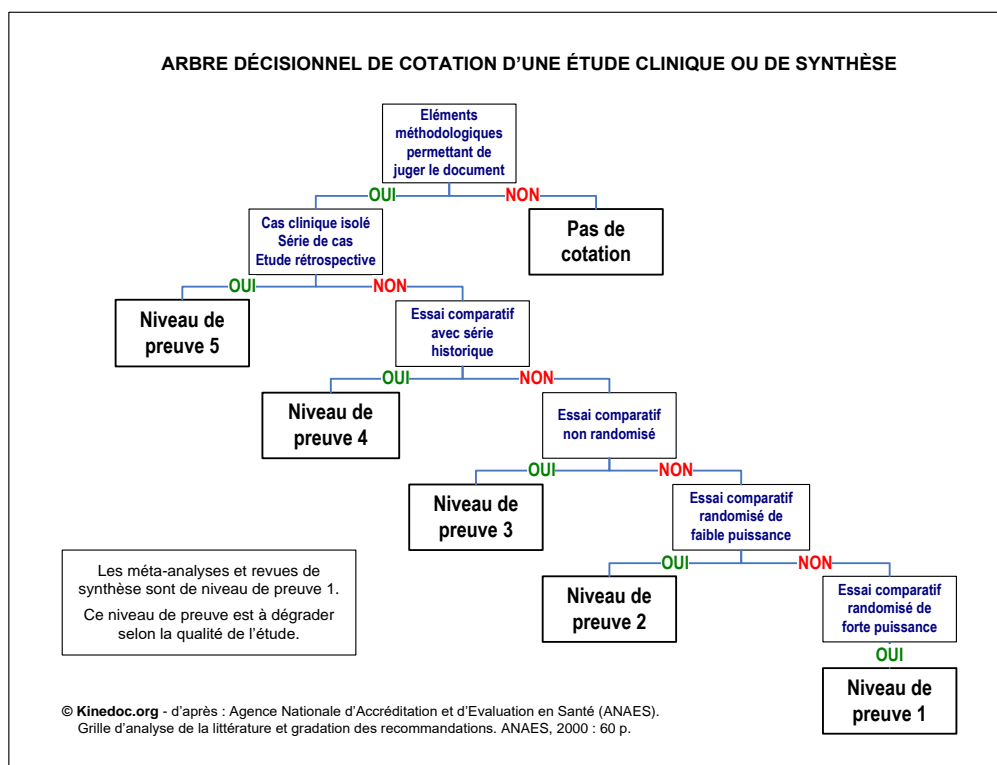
ARBRE DÉCISIONNEL DE COTATION D'UNE ÉTUDE CLINIQUE OU DE SYNTHÈSE

Eléments méthodologiques permettant de juger le document

OUI

NON

Pas de cotation

Cas clinique isolé Série de cas Etude rétrospective

OUI

NON

Niveau de preuve 5

Essai comparatif avec série historique

OUI

NON

Niveau de preuve 4

Essai comparatif non randomisé

OUI

NON

Niveau de preuve 3

Essai comparatif randomisé de faible puissance

OUI

NON

Niveau de preuve 2

Essai comparatif randomisé de forte puissance

OUI

Niveau de preuve 1

Les méta-analyses et revues de synthèse sont de niveau de preuve 1.

Ce niveau de preuve est à dégrader selon la qualité de l'étude.

© Kinedoc.org - d'après : Agence Nationale d'Accréditation et d'Evaluation en Santé (ANAES). Grille d'analyse de la littérature et gradation des recommandations. ANAES, 2000 : 60 p.